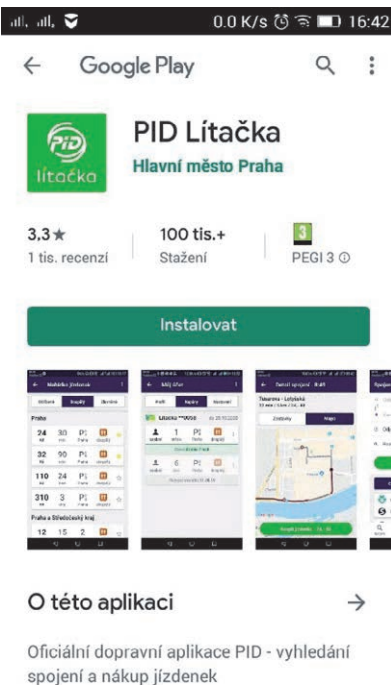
0.0 K/s 16:42

Google Play

PID lítačka

PID Lítačka
Hlavní město Praha

3,3★
1 tis. recenzí

100 tis.+
Stažení

3
PEGI 3

Instalovat

O této aplikaci

Oficiální dopravní aplikace PID - vyhledání spojení a nákup jízdenek